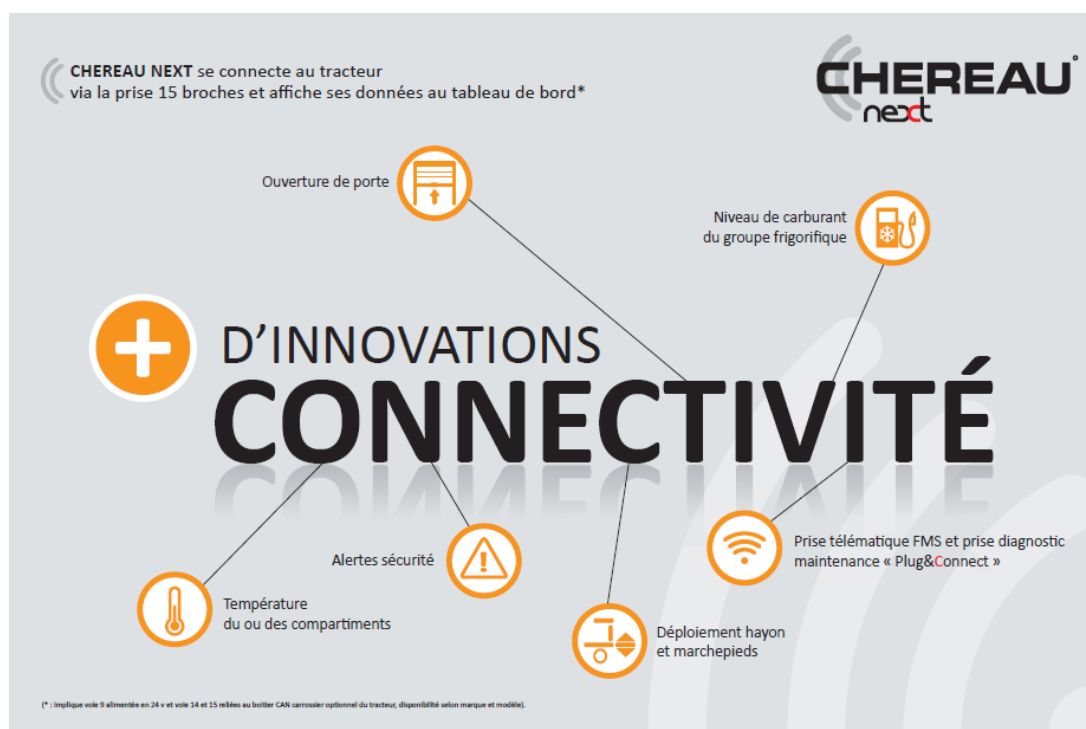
CHEREAU NEXT se connecte au tracteur via la prise 15 broches et affiche ses données au tableau de bord*

CHEREAU® next

Ouverture de porte

Niveau de carburant du groupe frigorifique

D'INNOVATIONS
CONNECTIVITÉ

Alertes sécurité

Prise télématique FMS et prise diagnostic maintenance « Plug&Connect »

Température du ou des compartiments

Déploiement hayon et marchepieds

(* : implique voie 9 alimentée en 24 v et voie 14 et 15 reliées au boîtier CAN carrossier optionnel du tracteur, disponibilité selon marque et modèle).